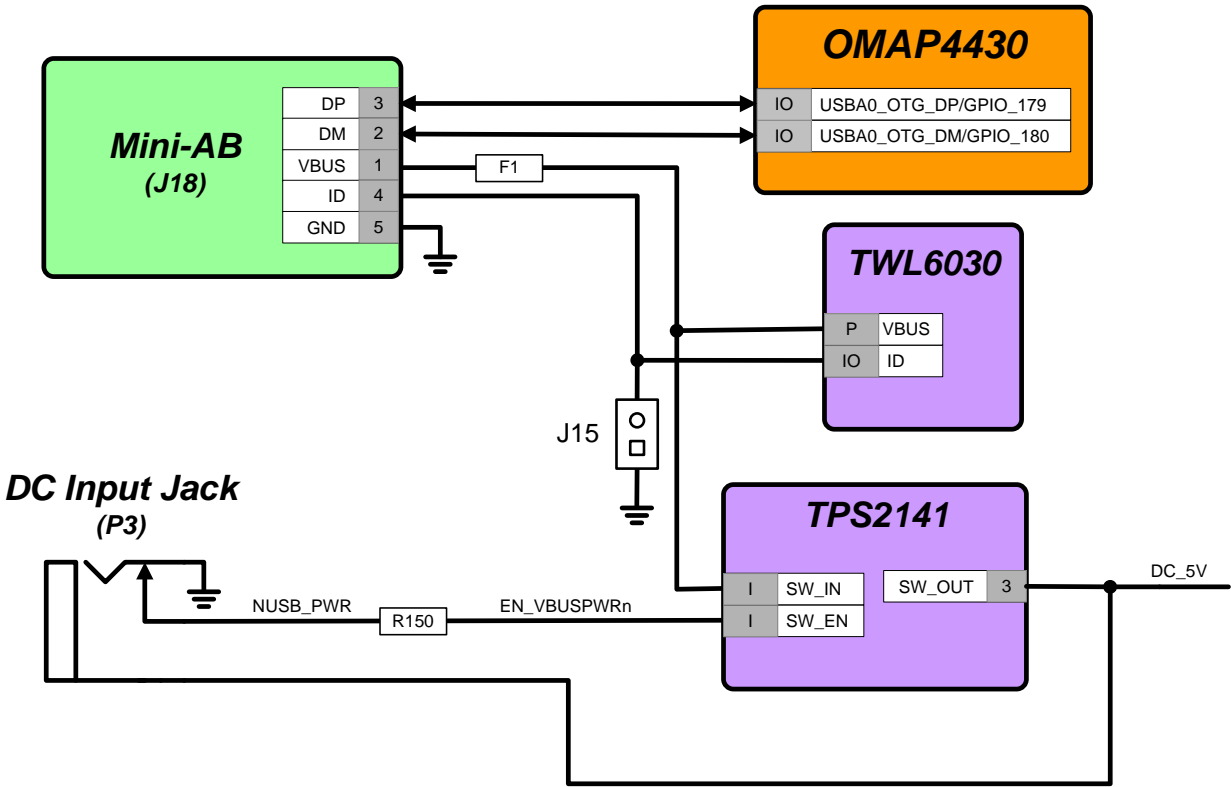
OMAP4430

IO USBA0_OTG_DP/GPIO_179
IO USBA0_OTG_DM/GPIO_180

Mini-AB
(J18)

DP 3
DM 2
VBUS 1
ID 4
GND 5

F1

TWL6030

P VBUS
IO ID

J15

DC Input Jack
(P3)

NUSB_PWR
R150
EN_VBUSPWRn

TPS2141

I SW_IN
I SW_EN
SW_OUT 3

DC_5V